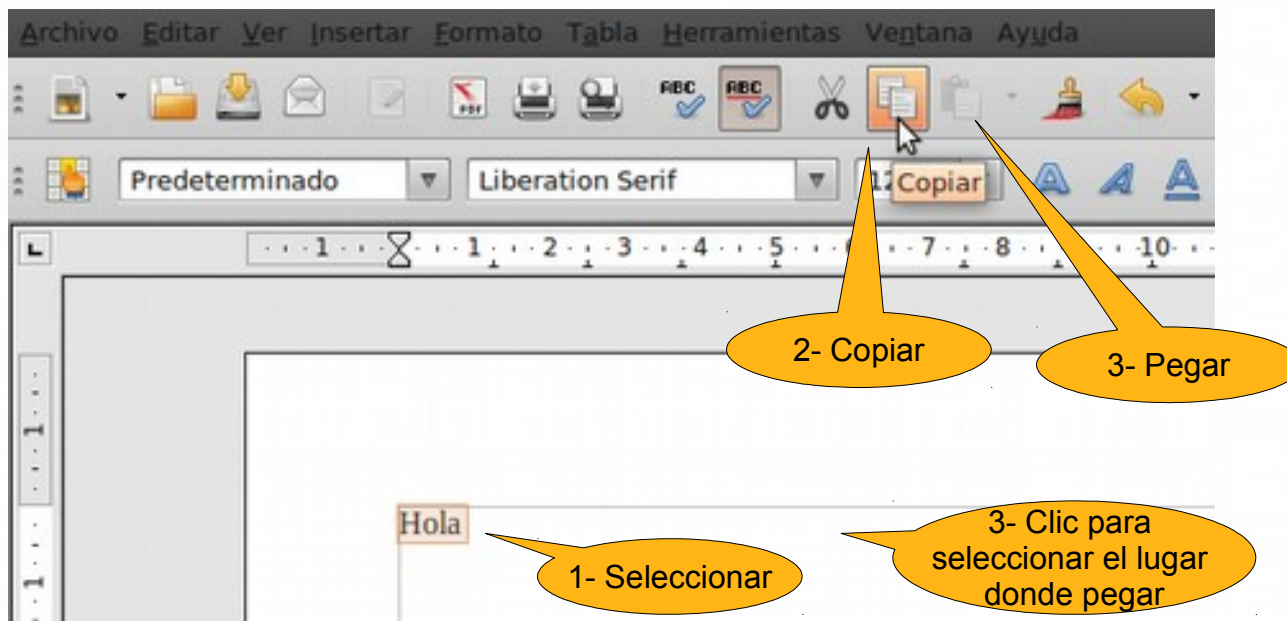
Archivo Editar Ver Insertar Formato Tabla Herramientas Ventana Ayuda

Predeterminado Liberation Serif 12 Copiar

1 · 1 · 2 · 3 · 4 · 5 · 6 · 7 · 8 · 10

2- Copiar

3- Pegar

Hola

1- Seleccionar

3- Clic para seleccionar el lugar donde pegar